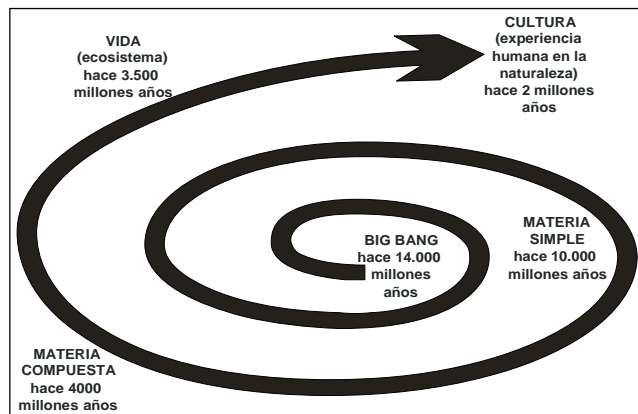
VIDA
(ecosistema)
hace 3.500
millones años

CULTURA
(experiencia
humana en la
naturaleza)
hace 2 millones
años

BIG BANG
hace 14.000
millones
años

MATERIA
SIMPLE
hace 10.000
millones años

MATERIA
COMPUESTA
hace 4000
millones años